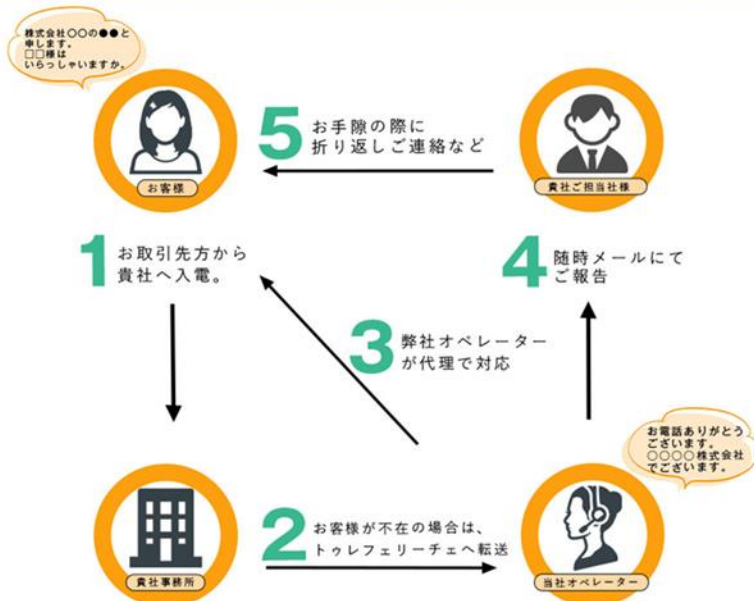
株式会社○○の●●と申します。
□□様はいらっしゃいますか。

お客様

5 お手隙の際に折り返しご連絡など

貴社ご担当社様

1 お取引先方から貴社へ入電。

4 随時メールにてご報告

3 弊社オペレーターが代理で対応

お電話ありがとうございます。
○○○○株式会社でございます。

貴社事務所

2 お客様が不在の場合は、トゥルェフェリーチェへ転送

当社オペレーター